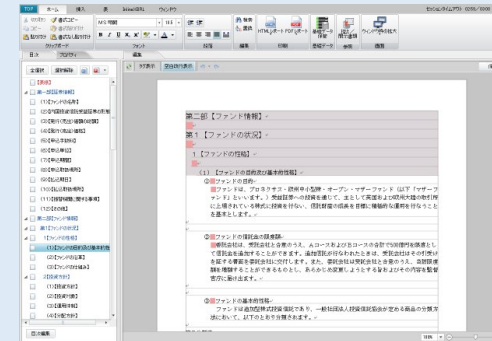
TOP ホーム 挿入 表 Wrdchi ウィンドウ

カット 書式コピー
コピー 書式クリア
貼り付け 書式貼り付け
クリップボード

MS 明朝 10.5
B I U
フォント

段落

検索
置換
編集

HTMLレポート PDFレポート
印刷

基礎データ

参照

ウィンドウ
画面

目次 プロパティ

主要部 提出書類

【表紙】
第一部【証券情報】
第二部【ファンド情報】
第1【ファンドの状況】
1【ファンドの性格】
(1)【ファンドの目的及び基本的性格】
(2)【ファンドの沿革】
(3)【ファンドの仕組み】

第二部【ファンド情報】

第1【ファンドの状況】

1【ファンドの性格】

(1)【ファンドの目的及び基本的性格】

①ファンドの目的

ファンドは、プロカクサス・欧州中小型株・オープン・マザーファンド（以下「マザーファンド」といいます。）受益証券への投資を通じて、主として実質的に欧州市場の取引所に上場されている株式に投資を行い、信託財産の成長を目指して積極的な運用を行うことを基本とします。

②ファンドの信託金の限度額

委託会社は、受託会社と合意のうえ、ふコース及びBコースの合計で5000億円を限度として信託金を追加することができます。追加信託が行われたときは、受託会社はその引受けを証する書面を委託会社に交付します。また、委託会社は受託会社と合意のうえ、当該限度額を変更することができるものとし、あらかじめ変更しようとする旨及びその内容を監督官庁に届け出ます。

③ファンドの基本的性格

ファンドは追加型株式投資信託であり、一般社団法人投資信託協会が定める商品の分類方法において、以下の通りに分類されます。

目次編集